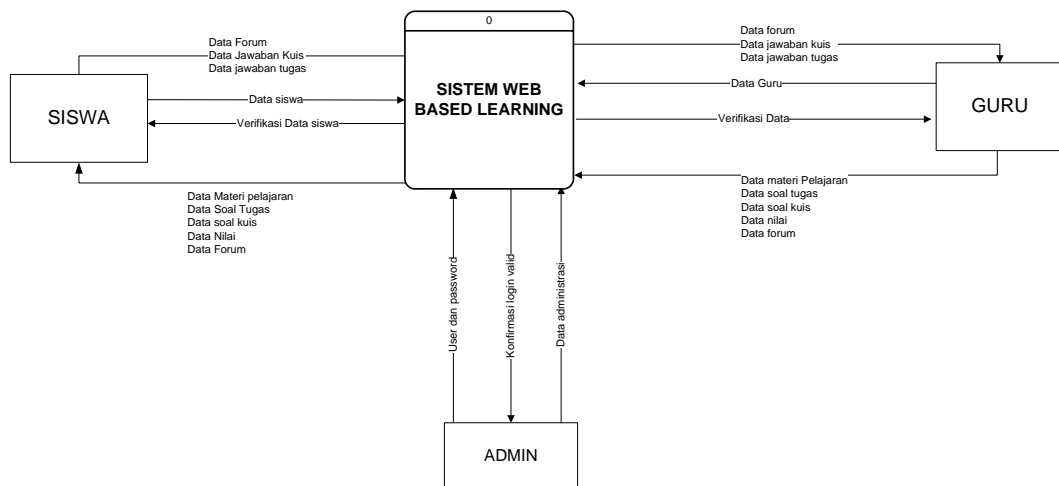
0

SISTEM WEB BASED LEARNING

Data Forum
Data Jawaban Kuis
Data jawaban tugas

SISWA

Data siswa

Verifikasi Data siswa

Data Materi pelajaran
Data Soal Tugas
Data soal kuis
Data Nilai
Data Forum

Data forum
Data jawaban kuis
Data jawaban tugas

Data Guru

GURU

Verifikasi Data

Data materi Pelajaran
Data soal tugas
Data soal kuis
Data nilai
Data forum

User dan password

Konfirmasi login valid

Data administrasi

ADMIN